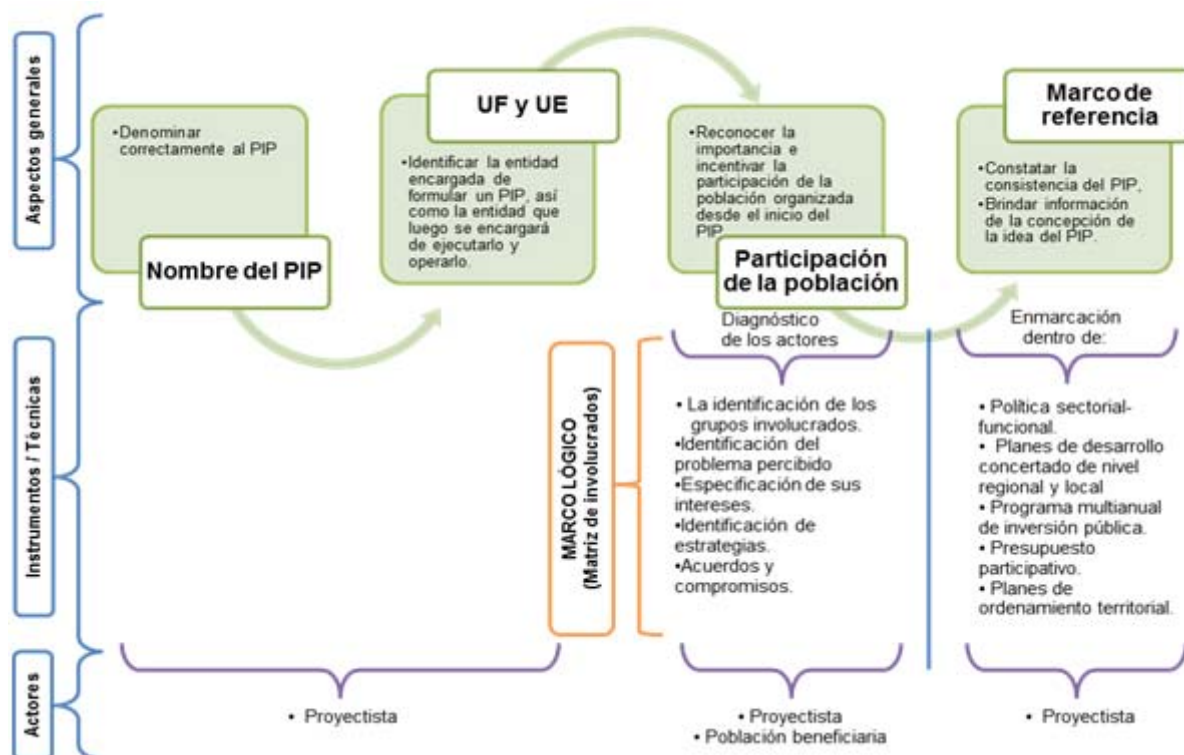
Aspectos generales

•Denominar correctamente al PIP

Nombre del PIP

UF y UE

•Identificar la entidad encargada de formular un PIP, así como la entidad que luego se encargará de ejecutarlo y operarlo.

•Reconocer la importancia e incentivar la participación de la población organizada desde el inicio del PIP.

Participación de la población

Marco de referencia

•Constatar la consistencia del PIP,
•Brindar información de la concepción de la idea del PIP.

Instrumentos / Técnicas

MARCO LÓGICO (Matriz de involucrados)

Diagnóstico de los actores

• La identificación de los grupos involucrados.
•Identificación del problema percibido
•Especificación de sus intereses.
•Identificación de estrategias.
•Acuerdos y compromisos.

Enmarcación dentro de:

• Política sectorial-funcional.
• Planes de desarrollo concertado de nivel regional y local
• Programa multianual de inversión pública.
• Presupuesto participativo.
• Planes de ordenamiento territorial.

Actores

• Proyectista

• Proyectista
• Población beneficiaria

• Proyectista